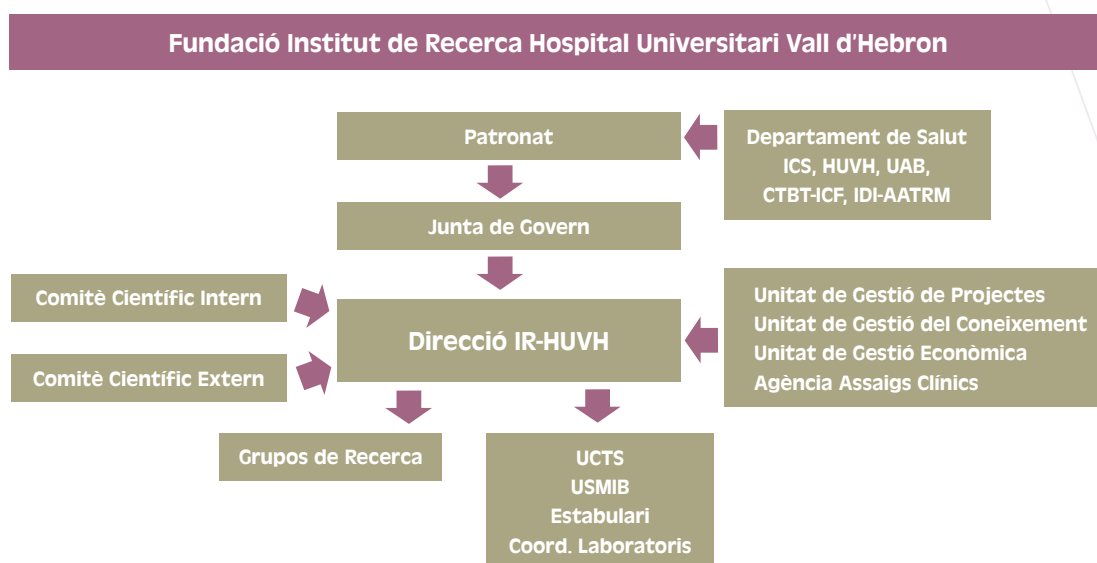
Fundació Institut de Recerca Hospital Universitari Vall d'Hebron

Patronat

Departament de Salut
ICS, HUVH, UAB,
CTBT-ICF, IDI-AATRM

Junta de Govern

Comitè Científic Intern

Comitè Científic Extern

Direcció IR-HUVH

Unitat de Gestió de Projectes
Unitat de Gestió del Coneixement
Unitat de Gestió Econòmica
Agència Assaigs Clínics

Grupos de Recerca

UCTS
USMIB
Estabulari
Coord. Laboratoris